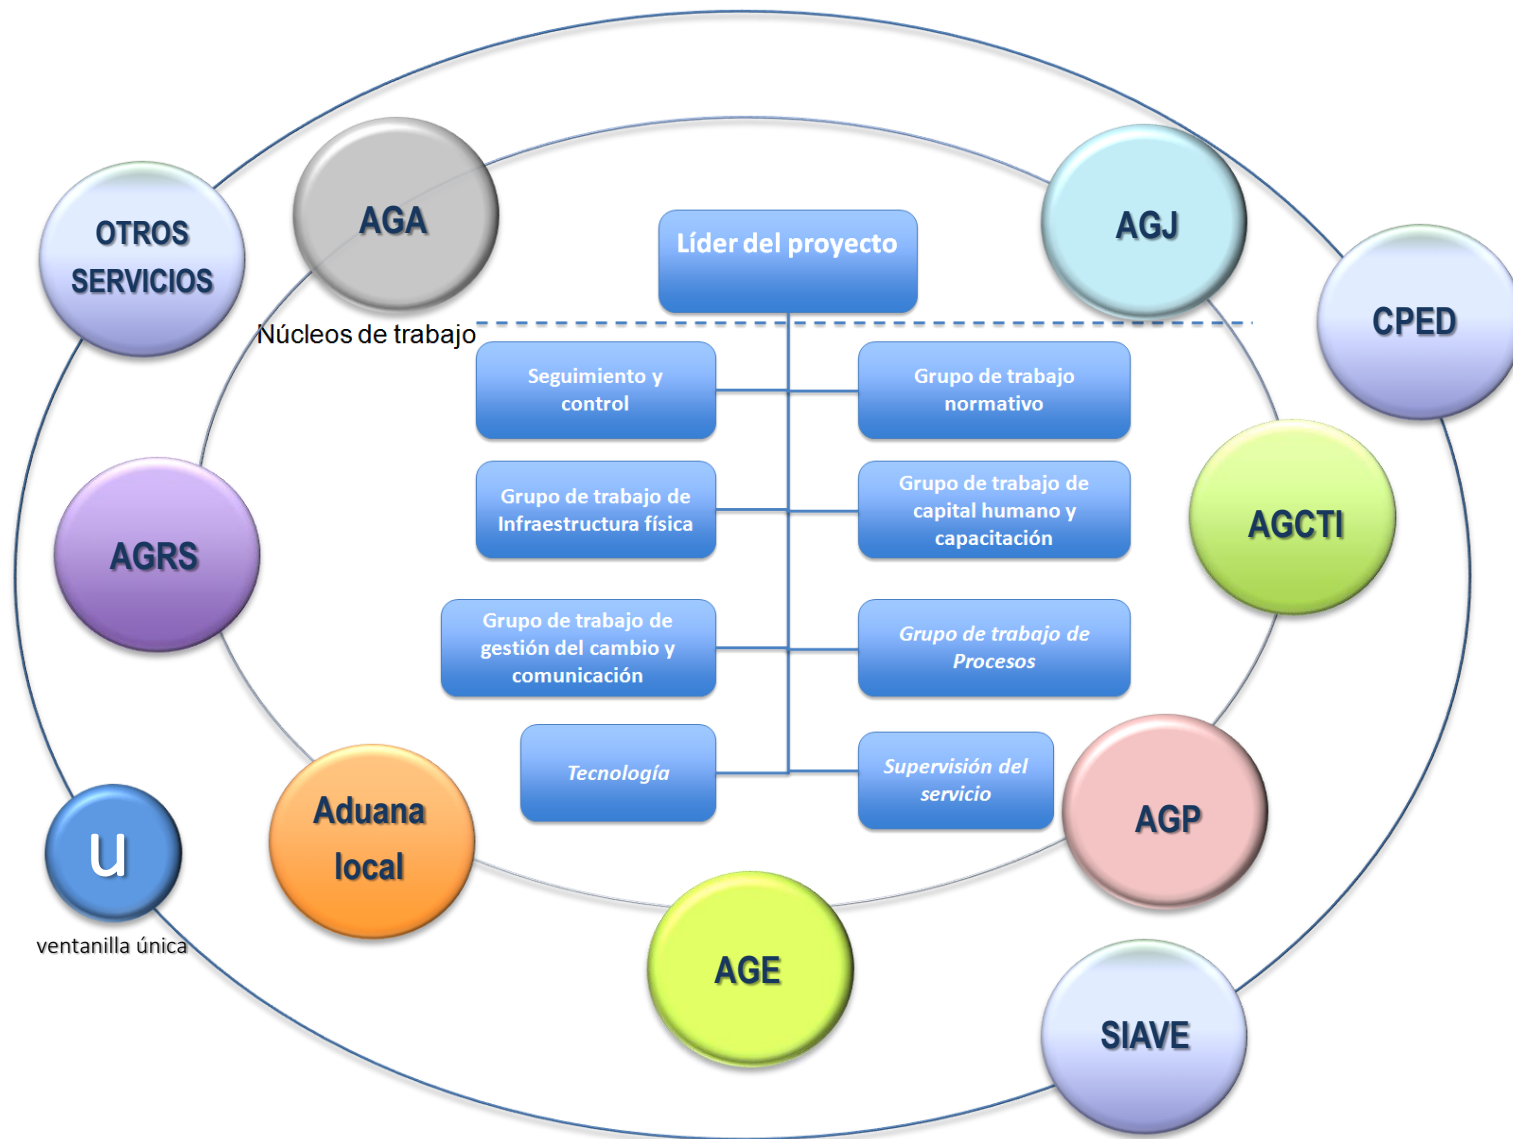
OTROS SERVICIOS

AGA

Líder del proyecto

AGJ

CPED

Núcleos de trabajo

Seguimiento y control

Grupo de trabajo normativo

Grupo de trabajo de Infraestructura física

Grupo de trabajo de capital humano y capacitación

AGRS

AGCTI

Grupo de trabajo de gestión del cambio y comunicación

*Grupo de trabajo de Procesos*

*Tecnología*

*Supervisión del servicio*

Aduana local

AGP

u

ventanilla única

AGE

SIAVE